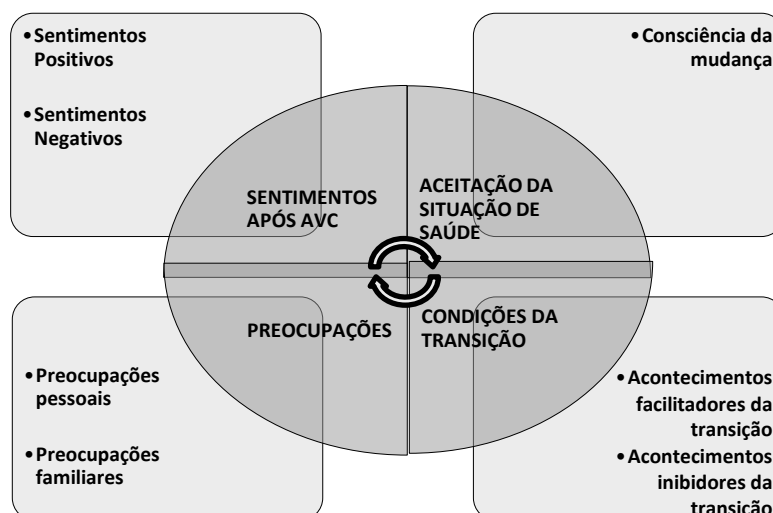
•Sentimentos Positivos

•Sentimentos Negativos

•Consciência da mudança

SENTIMENTOS APÓS AVC

ACEITAÇÃO DA SITUAÇÃO DE SAÚDE

PREOCUPAÇÕES

CONDIÇÕES DA TRANSIÇÃO

•Preocupações pessoais

•Preocupações familiares

•Acontecimentos facilitadores da transição

•Acontecimentos inibidores da transição